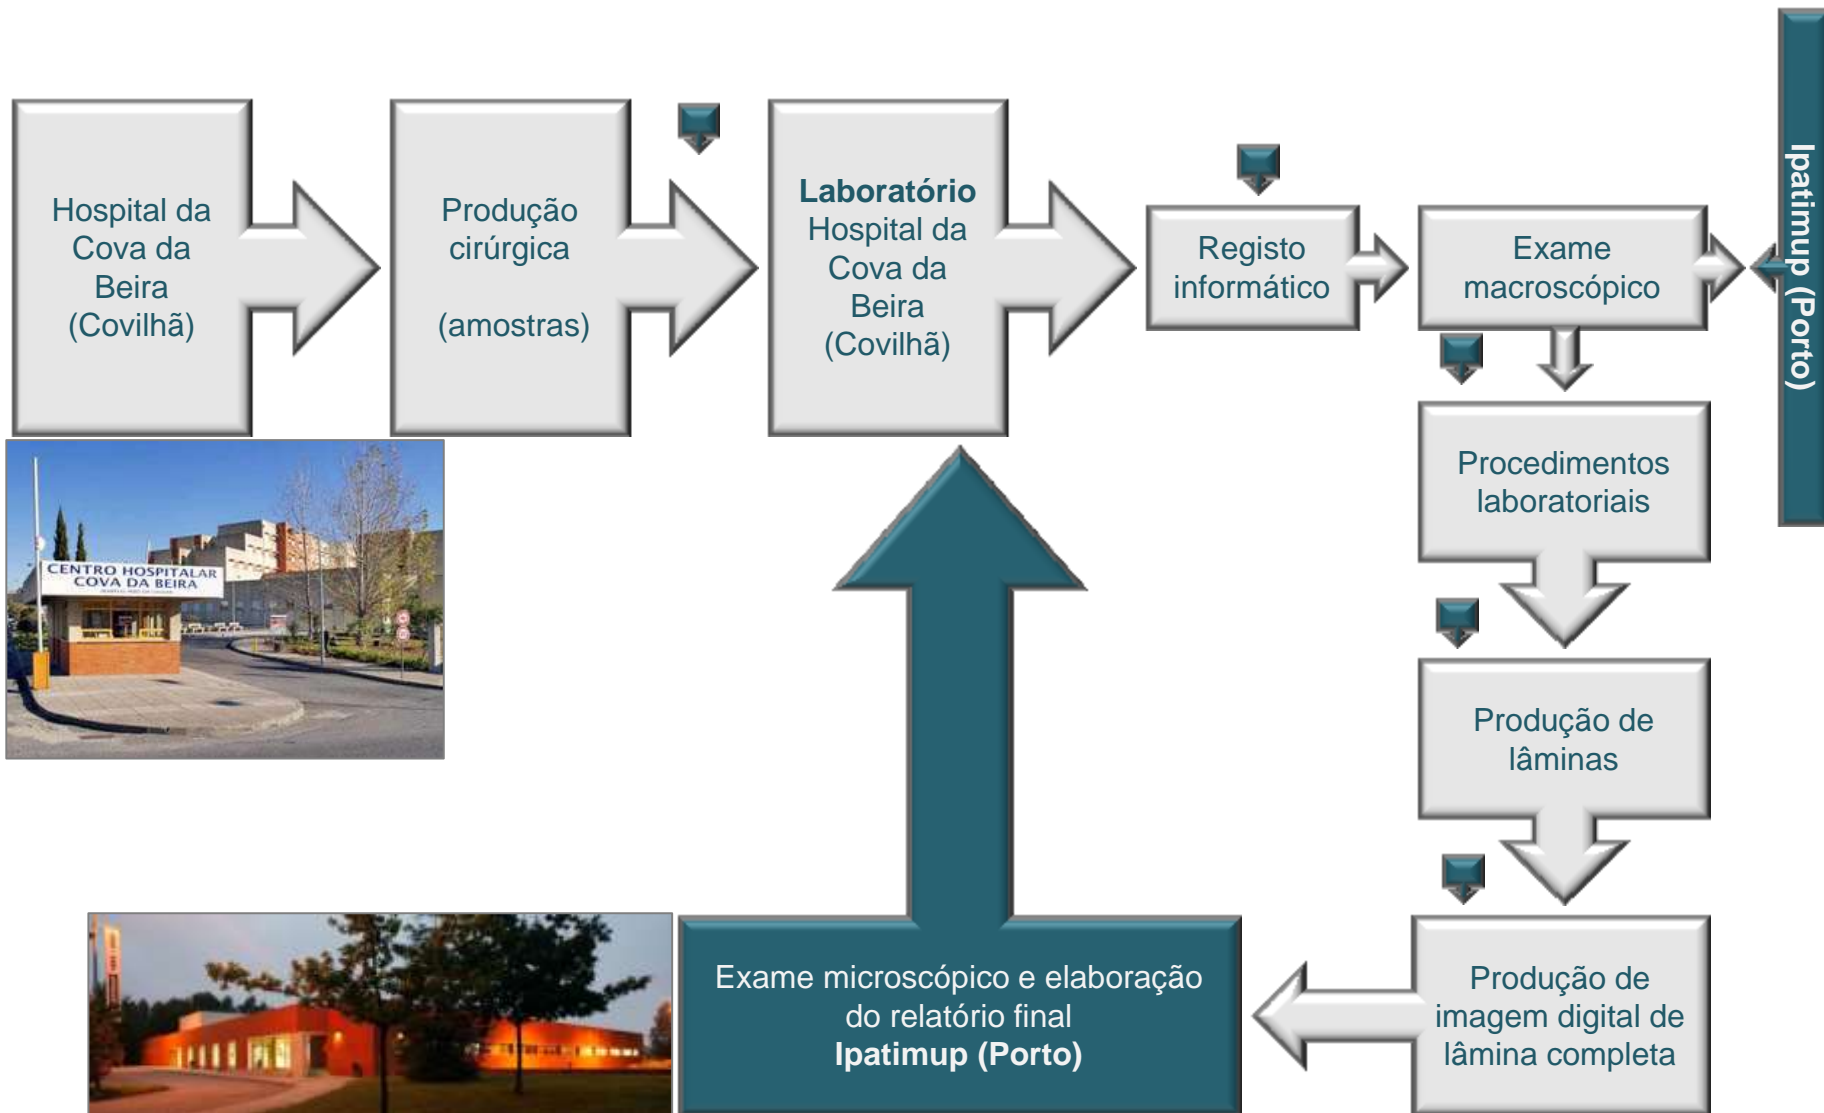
Hospital da Cova da Beira (Covilhã)

Produção cirúrgica

(amostras)

**Laboratório** Hospital da Cova da Beira (Covilhã)

Registo informático

Exame macroscópico

Ipatimup (Porto)

CENTRO HOSPITALAR COVA DA BEIRA

Procedimentos laboratoriais

Produção de lâminas

Produção de imagem digital de lâmina completa

Exame microscópico e elaboração do relatório final
**Ipatimup (Porto)**